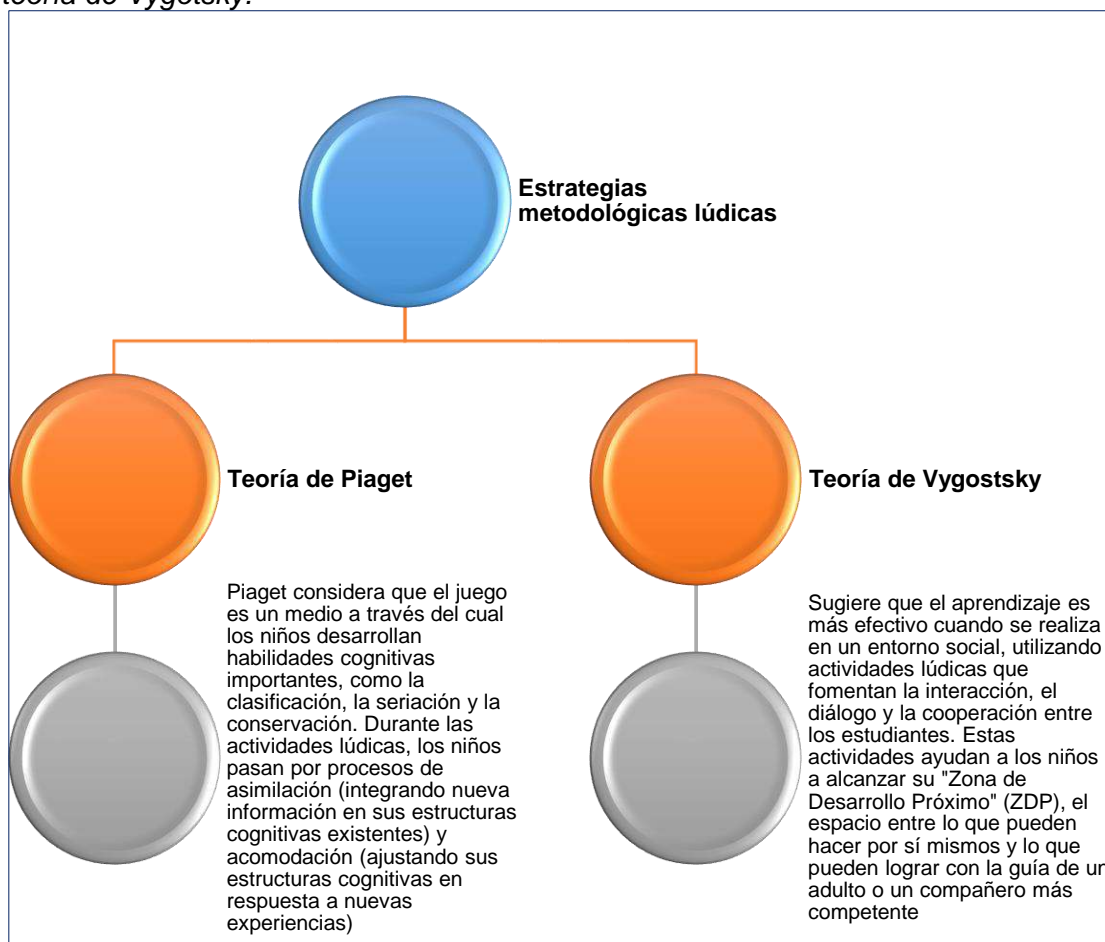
teoría de Vygotsky.

Estrategias metodológicas lúdicas

Teoría de Piaget

Piaget considera que el juego es un medio a través del cual los niños desarrollan habilidades cognitivas importantes, como la clasificación, la seriación y la conservación. Durante las actividades lúdicas, los niños pasan por procesos de asimilación (integrando nueva información en sus estructuras cognitivas existentes) y acomodación (ajustando sus estructuras cognitivas en respuesta a nuevas experiencias)

Teoría de Vygostsky

Sugiere que el aprendizaje es más efectivo cuando se realiza en un entorno social, utilizando actividades lúdicas que fomentan la interacción, el diálogo y la cooperación entre los estudiantes. Estas actividades ayudan a los niños a alcanzar su "Zona de Desarrollo Próximo" (ZDP), el espacio entre lo que pueden hacer por sí mismos y lo que pueden lograr con la guía de ur adulto o un compañero más competente